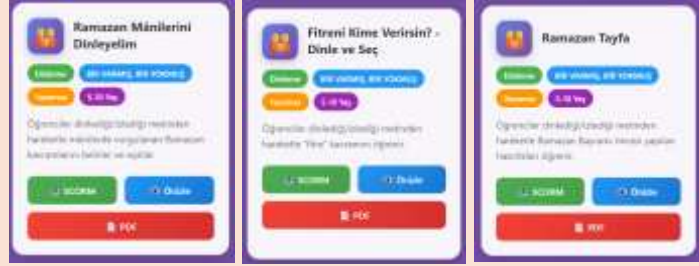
Ramazan Mânilerini Dinleyelim

Dinleme

BİR VARMIŞ, BİR YOKMUŞ

Tematik

5-10 Yaş

Öğrenciler dinlediği/izlediği metinden hareketle mânilerde vurgulanan Ramazan kavramlarını belirler ve eşler.

SCORM

Önizle

PDF

Fitreni Kime Verirsin? - Dinle ve Seç

Dinleme

BİR VARMIŞ, BİR YOKMUŞ

Tematik

5-10 Yaş

Öğrenciler dinlediği/izlediği metinden hareketle "fitre" kavramını öğrenir.

SCORM

Önizle

PDF

Ramazan Tayfa

Dinleme

BİR VARMIŞ, BİR YOKMUŞ

Tematik

5-10 Yaş

Öğrenciler dinlediği/izlediği metinden hareketle Ramazan Bayramı öncesi yapılan hazırlıkları öğrenir.

SCORM

Önizle

PDF